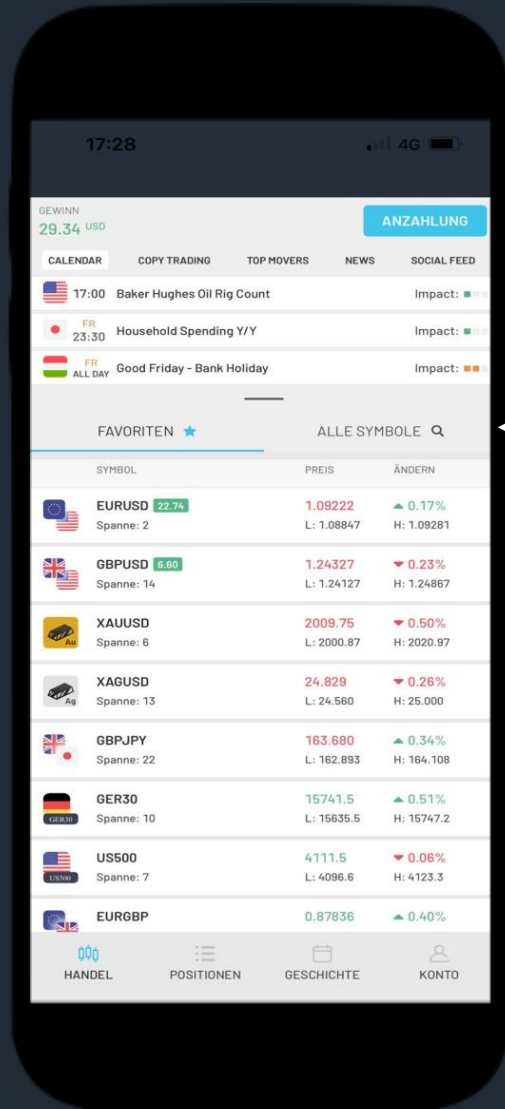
17:28 4G

GEWINN
29.34 USD
ANZAHLUNG

CALENDAR COPY TRADING TOP MOVERS NEWS SOCIAL FEED

17:00 Baker Hughes Oil Rig Count Impact:
FR 23:30 Household Spending Y/Y Impact:
FR ALL DAY Good Friday - Bank Holiday Impact:

FAVORITEN ALLE SYMBOLE

| SYMBOL | PREIS | ÄNDERN |
|---|---|---|
| EURUSD 22.74 Spanne: 2 | 1.09222 L: 1.08847 | 0.17% H: 1.09281 |
| GBPUSD 6.60 Spanne: 14 | 1.24327 L: 1.24127 | 0.23% H: 1.24867 |
| XAUUSD Spanne: 6 | 2009.75 L: 2000.87 | 0.50% H: 2020.97 |
| XAGUSD Spanne: 13 | 24.829 L: 24.560 | 0.26% H: 25.000 |
| GBPJPY Spanne: 22 | 163.680 L: 162.893 | 0.34% H: 164.108 |
| GER30 Spanne: 10 | 15741.5 L: 15635.5 | 0.51% H: 15747.2 |
| US500 Spanne: 7 | 4111.5 L: 4096.6 | 0.06% H: 4123.3 |
| EURGBP | 0.87836 | 0.40% |

Au Ag GER30 US500

HANDEL POSITIONEN GESCHICHTE KONTO